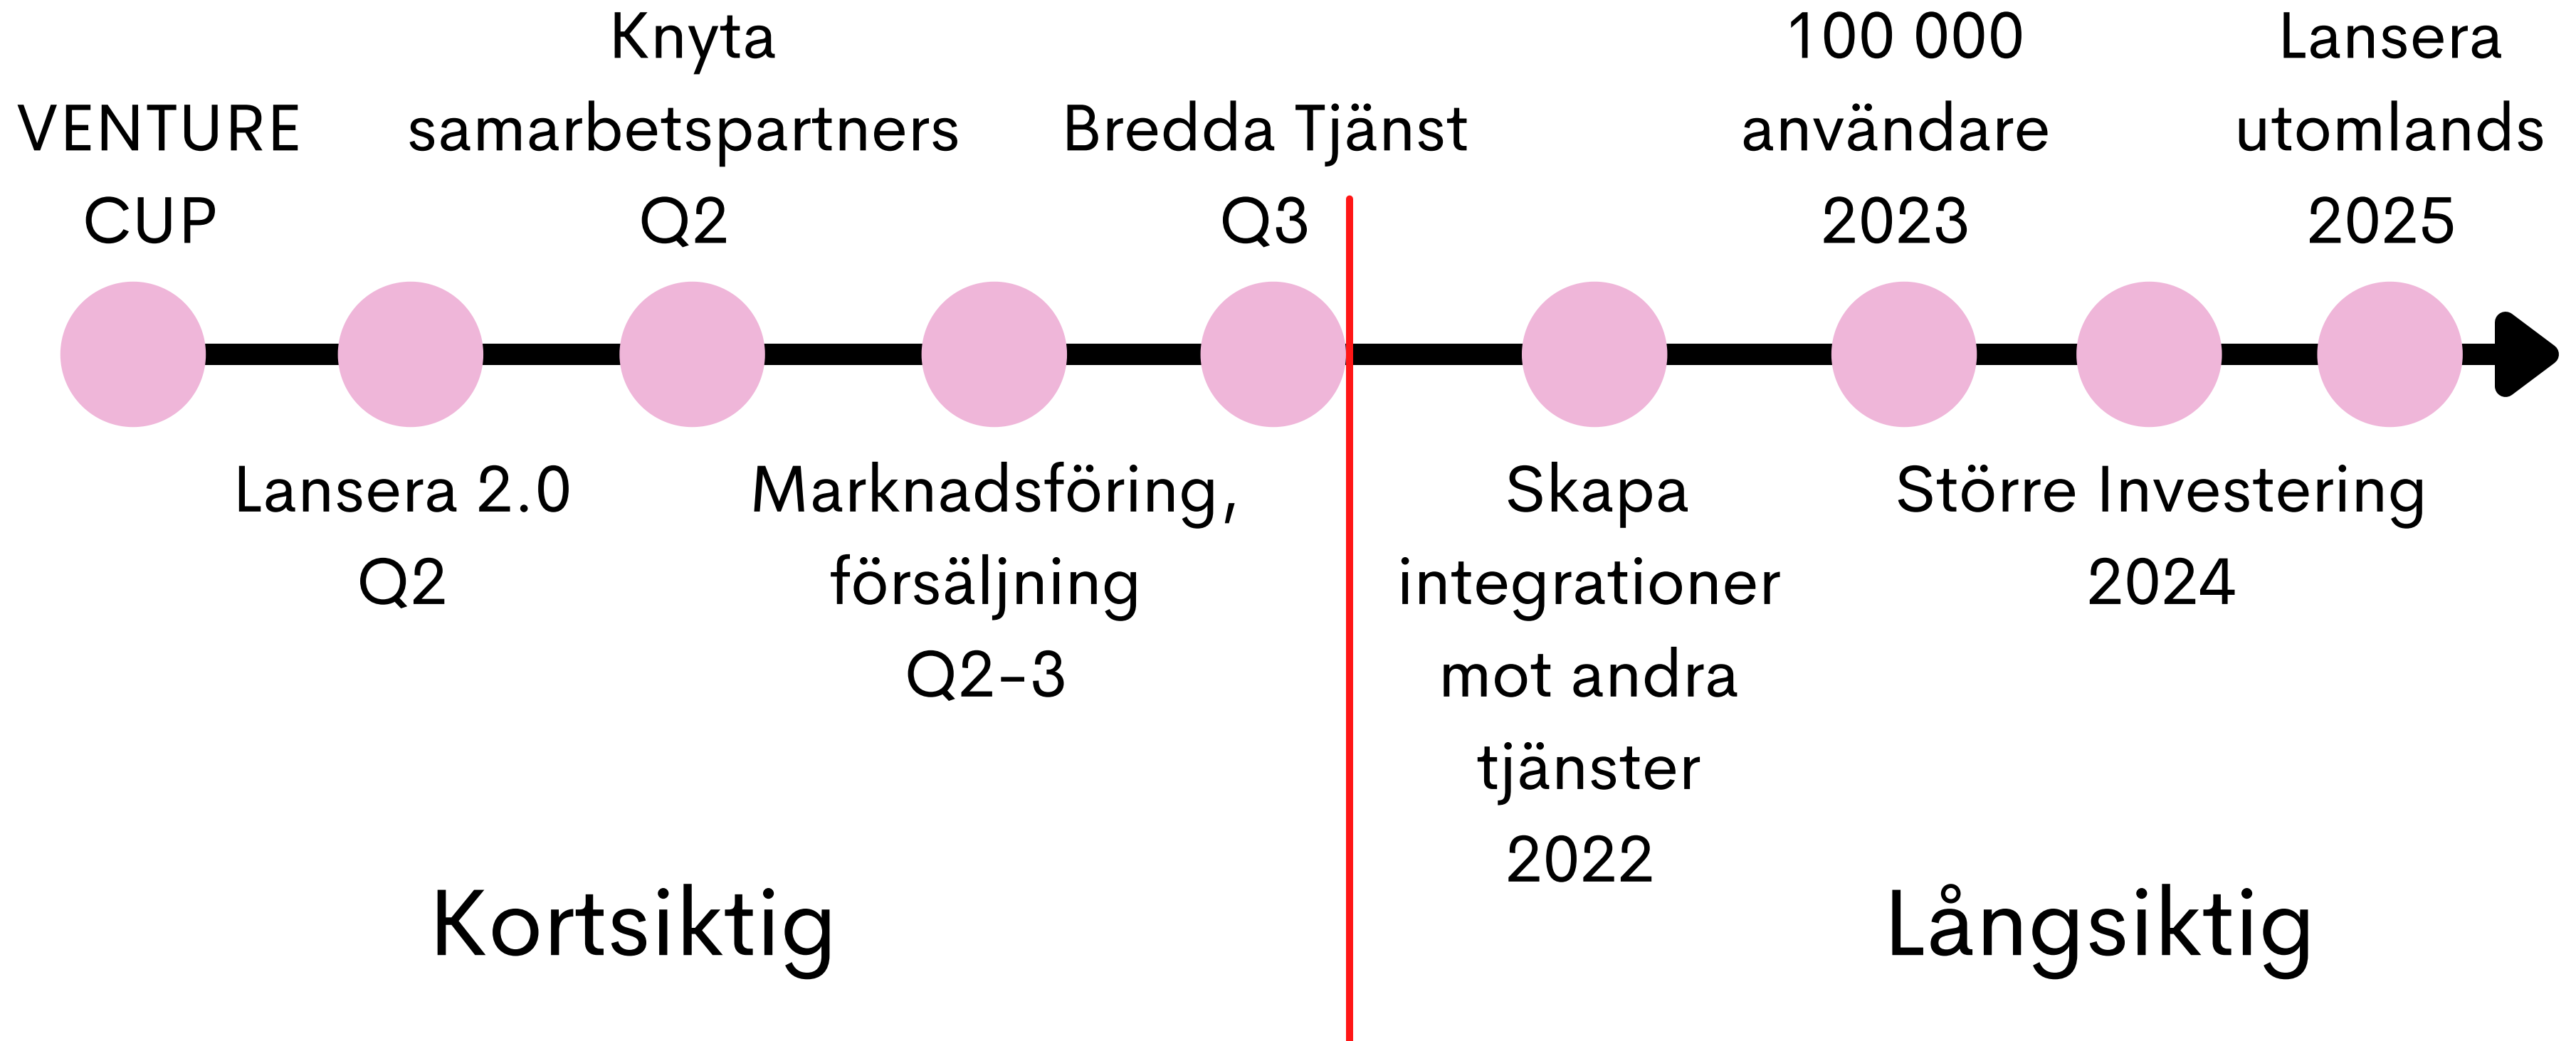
VENTURE CUP

Knyta samarbetspartners Q2

Bredda Tjänst Q3

100 000 användare 2023

Lansera utomlands 2025

Lansera 2.0 Q2

Marknadsföring, försäljning Q2-3

Skapa integrationer mot andra tjänster 2022

Större Investering 2024

Kortsiktig

Långsiktig